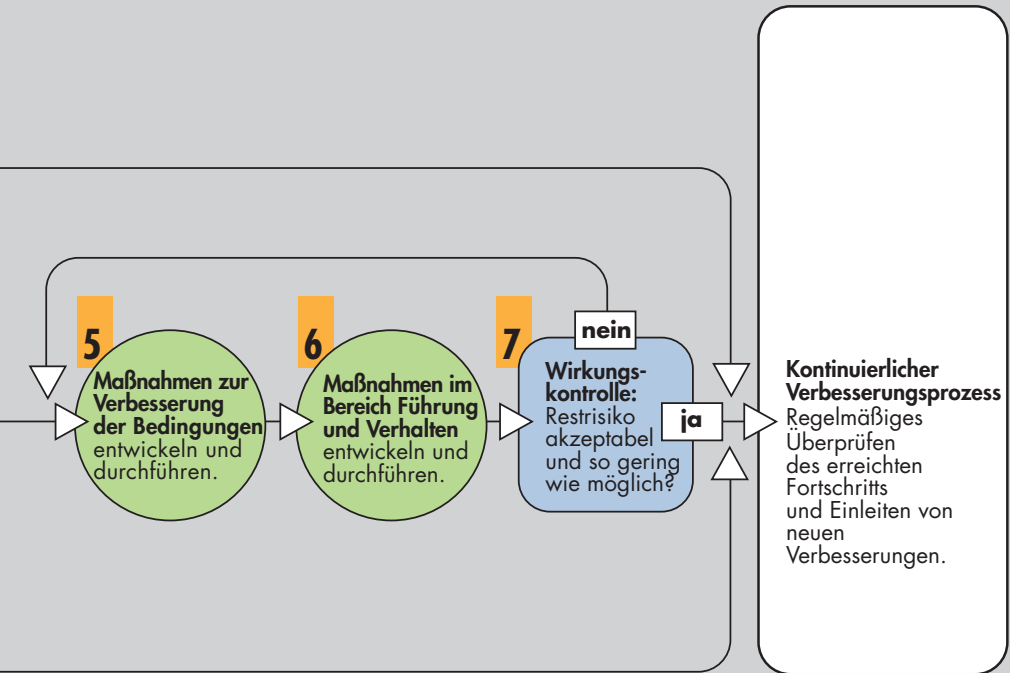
5
Maßnahmen zur Verbesserung der Bedingungen entwickeln und durchführen.

6
Maßnahmen im Bereich Führung und Verhalten entwickeln und durchführen.

7
nein
Wirkungskontrolle: Restrisiko akzeptabel und so gering wie möglich?
ja

Kontinuierlicher Verbesserungsprozess
Regelmäßiges Überprüfen des erreichten Fortschritts und Einleiten von neuen Verbesserungen.